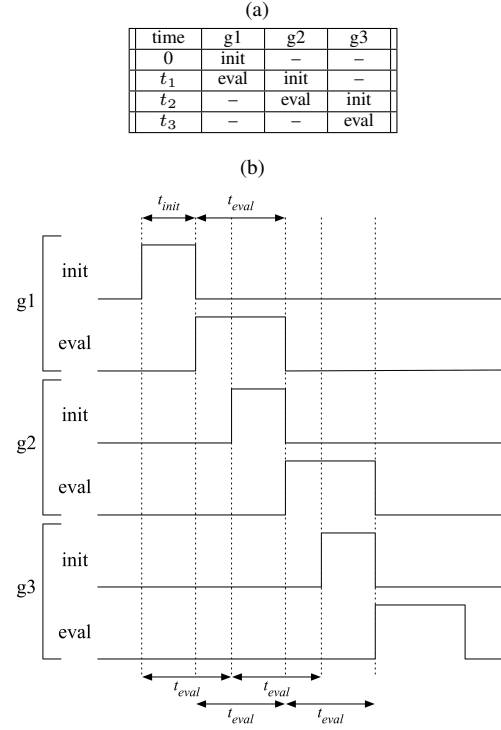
(a)

| time | g1 | g2 | g3 |
|---|---|---|---|
| 0 | init | – | – |
| $t_1$ | eval | init | – |
| $t_2$ | – | eval | init |
| $t_3$ | – | – | eval |

(b)

$t_{init}$ $t_{eval}$

g1 init eval

g2 init eval

g3 init eval

$t_{eval}$ $t_{eval}$

$t_{eval}$ $t_{eval}$